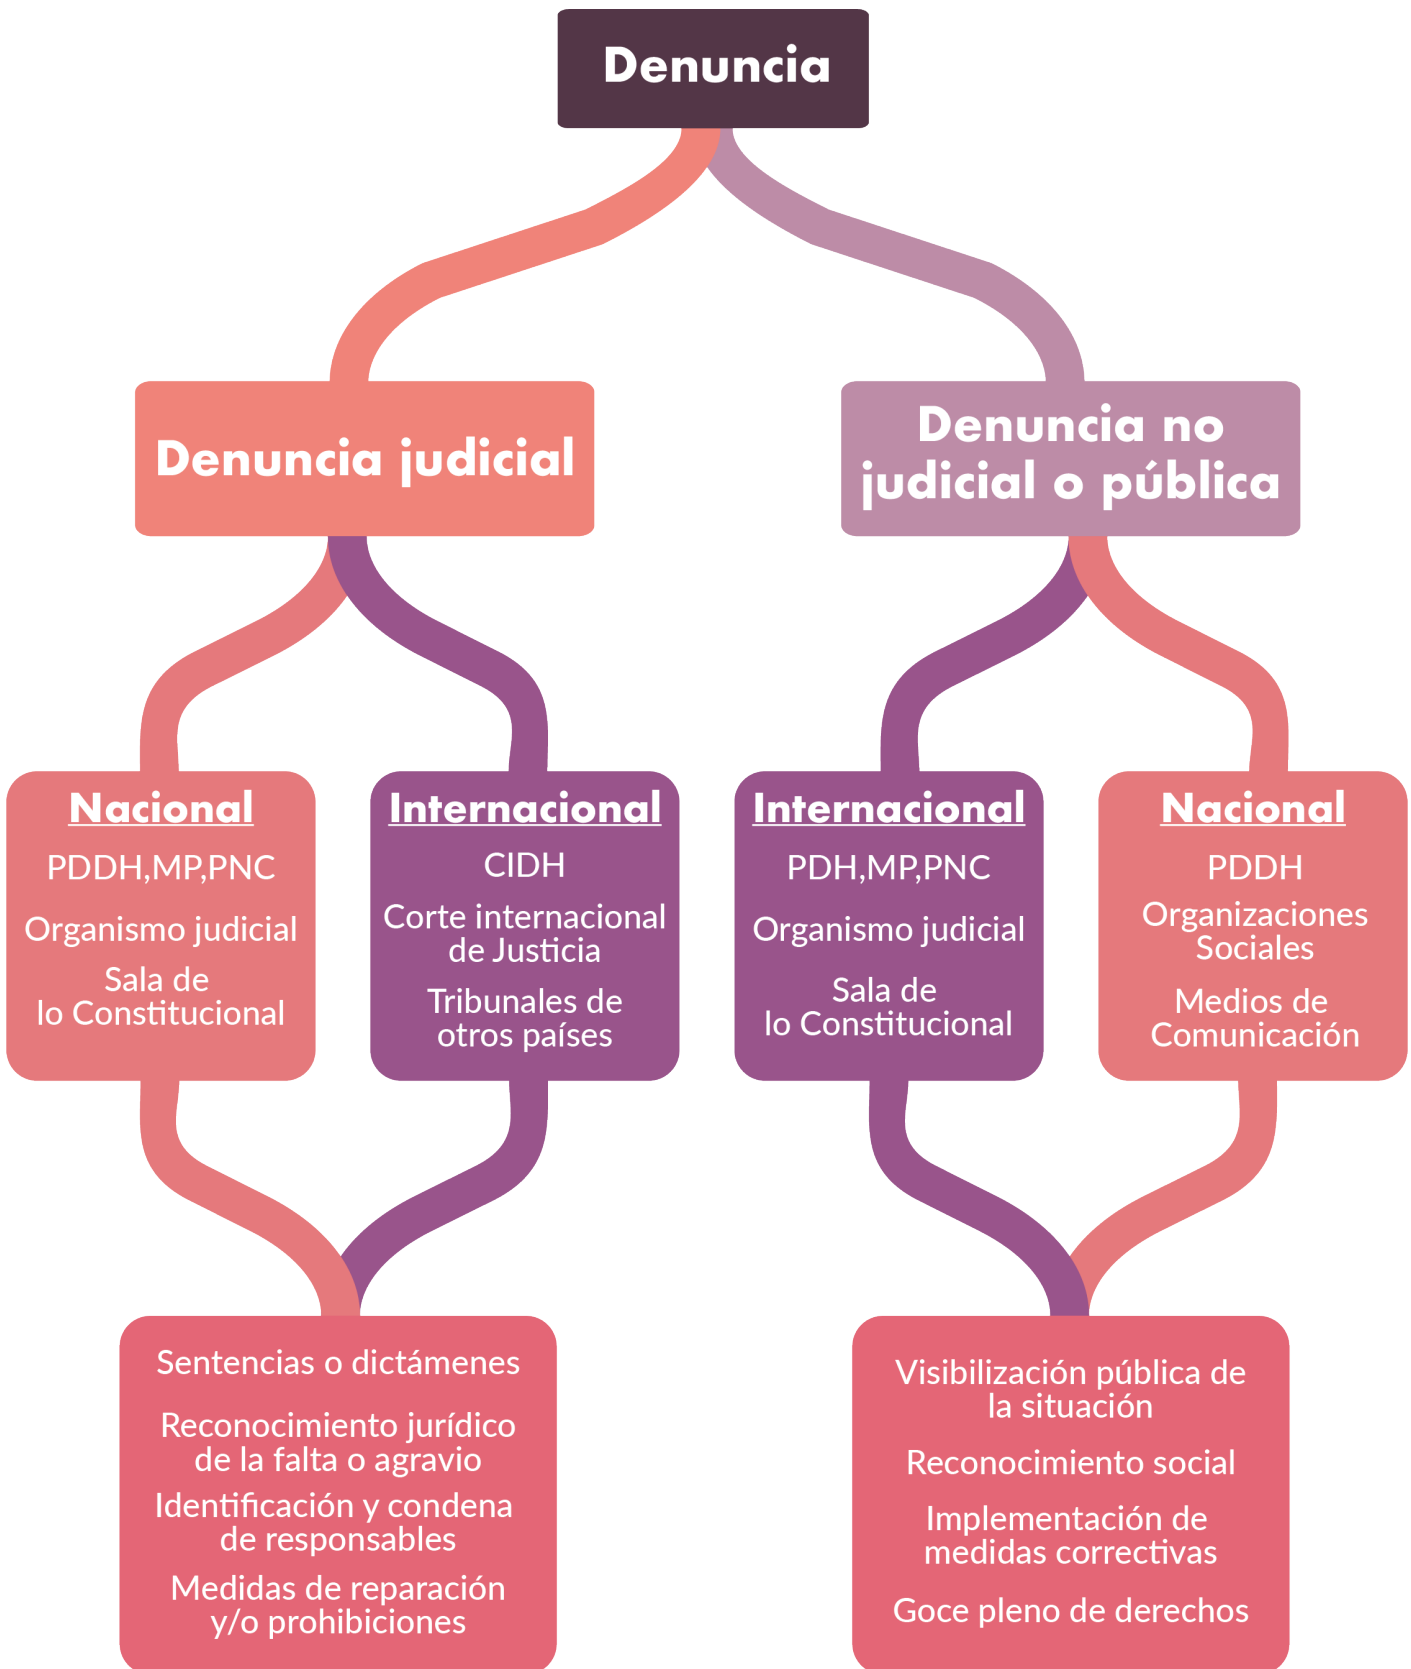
Denuncia

Denuncia judicial

Denuncia no judicial o pública

Nacional
PDDH,MP,PNC
Organismo judicial
Sala de lo Constitucional

Internacional
CIDH
Corte internacional de Justicia
Tribunales de otros países

Internacional
PDH,MP,PNC
Organismo judicial
Sala de lo Constitucional

Nacional
PDDH
Organizaciones Sociales
Medios de Comunicación

Sentencias o dictámenes
Reconocimiento jurídico de la falta o agravio
Identificación y condena de responsables
Medidas de reparación y/o prohibiciones

Visibilización pública de la situación
Reconocimiento social
Implementación de medidas correctivas
Goce pleno de derechos